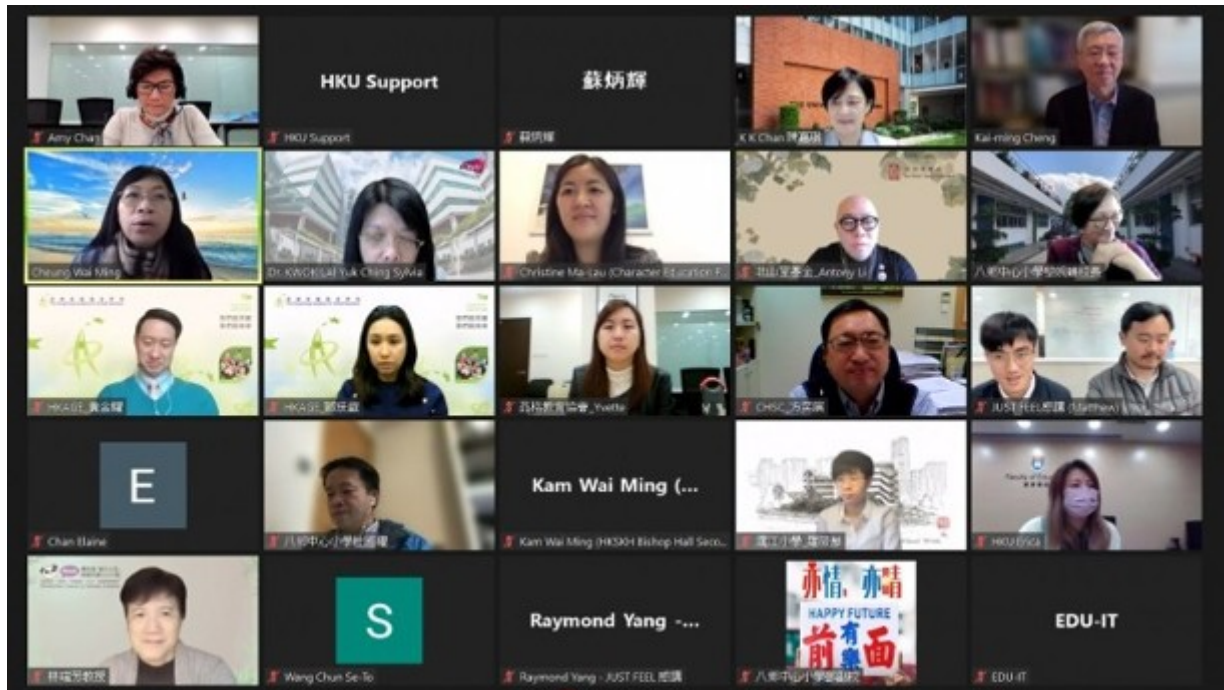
Amy Chan

HKU Support
HKU Support

蘇炳輝
蘇炳輝

K K Chan 陳嘉琪

Kai-ming Cheng

Cheung Wai Ming

Dr. KWOK Lai Yuk Ching Sylvia

Christine Ma-Lau (Character Education F...

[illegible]_Antony Li

八鄉中心小學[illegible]

HKAGE_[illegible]

HKAGE_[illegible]

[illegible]_Yvette

CHSC_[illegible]

JUST FEEL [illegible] (Matthew)

E
Chan Elaine

八鄉中心小學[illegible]

Kam Wai Ming (...
Kam Wai Ming (HKSKH Bishop Hall Seco...

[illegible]小學_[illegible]

HKU Erica

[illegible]教授

S
Wang Chun Se-To

Raymond Yang -...
Raymond Yang - JUST FEEL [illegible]

HAPPY FUTURE
前有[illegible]面
八鄉中心小學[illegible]

EDU-IT
EDU-IT